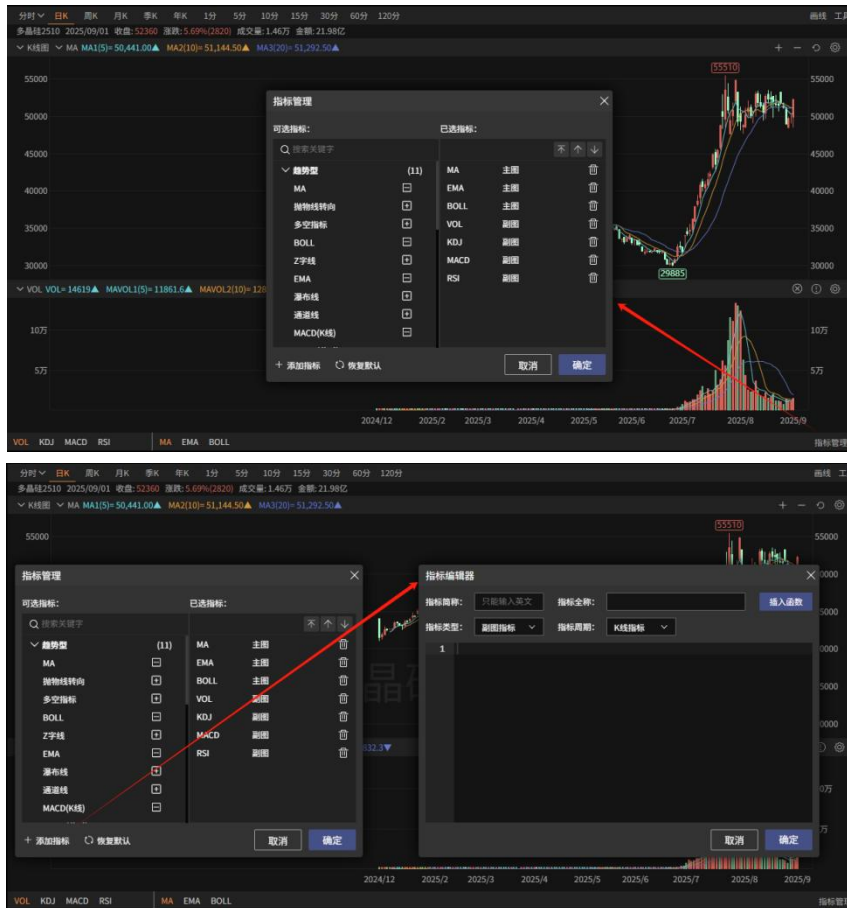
分时 日K 周K 月K 季K 年K 1分 5分 10分 15分 30分 60分 120分 画线 工具

多晶硅2510 2025/09/01 收盘: 52360 涨跌: 5.69%(2820) 成交量: 1.46万 金额: 21.98亿

K线图 MA MA1(5)= 50,441.00▲ MA2(10)= 51,144.50▲ MA3(20)= 51,292.50▲

55510

55000
50000
45000
40000
35000
30000

29885

VOL VOL= 14619▲ MAVOL1(5)= 11861.6▲ MAVOL2(10)= 12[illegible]

10万
5万

2024/12 2025/2 2025/3 2025/4 2025/5 2025/6 2025/7 2025/8 2025/9

VOL KDJ MACD RSI MA EMA BOLL 指标管理

指标管理

可选指标:

搜索关键字

趋势型 (11)
MA
抛物线转向
多空指标
BOLL
Z字线
EMA
瀑布线
通道线
MACD(K线)

已选指标:

| | | |
|---|---|---|
| MA | 主图 | |
| EMA | 主图 | |
| BOLL | 主图 | |
| VOL | 副图 | |
| KDJ | 副图 | |
| MACD | 副图 | |
| RSI | 副图 | |

+ 添加指标 恢复默认 取消 确定

分时 日K 周K 月K 季K 年K 1分 5分 10分 15分 30分 60分 120分 画线 工具

多晶硅2510 2025/09/01 收盘: 52360 涨跌: 5.69%(2820) 成交量: 1.46万 金额: 21.98亿

K线图 MA MA1(5)= 50,441.00▲ MA2(10)= 51,144.50▲ MA3(20)= 51,292.50▲

55510

55000

指标管理

可选指标:

搜索关键字

趋势型 (11)
MA
抛物线转向
多空指标
BOLL
Z字线
EMA
瀑布线
通道线
MACD(K线)

已选指标:

| | | |
|---|---|---|
| MA | 主图 | |
| EMA | 主图 | |
| BOLL | 主图 | |
| VOL | 副图 | |
| KDJ | 副图 | |
| MACD | 副图 | |
| RSI | 副图 | |

+ 添加指标 恢复默认 取消 确定

指标编辑器

指标简称: 只能输入英文 指标全称: 插入函数

指标类型: 副图指标 指标周期: K线指标

1

取消 确定

832.3▼

2024/12 2025/2 2025/3 2025/4 2025/5 2025/6 2025/7 2025/8 2025/9

VOL KDJ MACD RSI MA EMA BOLL